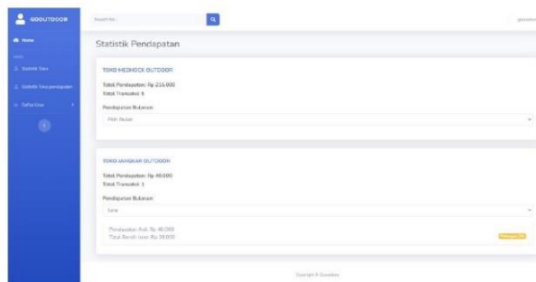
GOOUTDOOR

Home

Statistik Toko

Statistik Toko pendapatan

Daftar Toko

Search for...

Statistik Pendapatan

TOKO MEDHOCK OUTDOOR

Total Pendapatan: Rp 215.000
Total Transaksi: 5

Pendapatan Bulanan:

Pilih Bulan

TOKO MASBAR OUTDOOR

Total Pendapatan: Rp 40.000
Total Transaksi: 1

Pendapatan Bulanan:

Juni

Pendapatan Asli: Rp 40.000
Total Bersih (user: Rp 38.000

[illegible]

Copyright © Gooutdoor